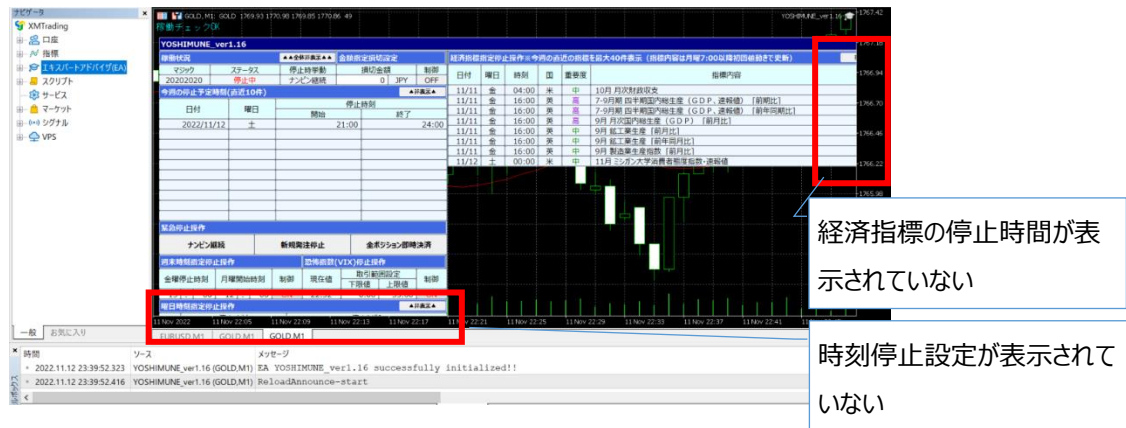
ナビゲータ
XMTrading
口座
指標
エキスパートアドバイザ(EA)
スクリプト
サービス
マーケット
シグナル
VPS
一般 お気に入り

GOLD,M1: GOLD 1769.93 1770.98 1769.85 1770.86 49
稼動チェックOK
YOSHIMUNE_ver1.16

YOSHIMUNE_ver1.16
稼働状況
▲▲全状況表示▲▲
金額指定損切設定
| マジック | ステータス | 停止時手動 | 損切金額 | | 制御 |
|---|---|---|---|---|---|
| 20202020 | 停止中 | ナンピン継続 | 0 | JPY | OFF |

今週の停止予定時刻(直近10件)
▲非表示▲
| 日付 | 曜日 | 停止時刻 開始 | 終了 |
|---|---|---|---|
| 2022/11/12 | 土 | 21:00 | 24:00 |

緊急停止操作
ナンピン継続 新規発注停止 全ポジション即時決済
週末時刻指定停止操作
恐怖指数(VIX)停止操作
| 金曜停止時刻 | 月曜開始時刻 | 制御 | 現在値 | 取引範囲設定 下限値 | 上限値 | 制御 |
|---|---|---|---|---|---|---|
毎日時刻指定停止操作
▲非表示▲

経済指標指定停止操作※今週の直近の指標を最大40件表示（指標内容は月曜7:00以降初回稼動まで更新）
| 日付 | 曜日 | 時刻 | 国 | 重要度 | 指標内容 |
|---|---|---|---|---|---|
| 11/11 | 金 | 04:00 | 米 | 中 | 10月 月次財政収支 |
| 11/11 | 金 | 16:00 | 英 | 高 | 7-9月期 四半期国内総生産（GDP，速報値）［前期比］ |
| 11/11 | 金 | 16:00 | 英 | 高 | 7-9月期 四半期国内総生産（GDP，速報値）［前年同期比］ |
| 11/11 | 金 | 16:00 | 英 | 高 | 9月 月次国内総生産（GDP）［前月比］ |
| 11/11 | 金 | 16:00 | 英 | 中 | 9月 鉱工業生産［前月比］ |
| 11/11 | 金 | 16:00 | 英 | 中 | 9月 鉱工業生産［前年同月比］ |
| 11/11 | 金 | 16:00 | 英 | 中 | 9月 製造業生産指数［前月比］ |
| 11/12 | 土 | 00:00 | 米 | 中 | 11月 ミシガン大学消費者態度指数・速報値 |

1767.42
1767.18
1766.94
1766.70
1766.46
1766.22
1765.98

11 Nov 2022 11 Nov 22:05 11 Nov 22:09 11 Nov 22:13 11 Nov 22:17 11 Nov 22:21 11 Nov 22:25 11 Nov 22:29 11 Nov 22:33 11 Nov 22:37 11 Nov 22:41
EURUSD,M1 GOLD,M1 GOLD,M1

| 時間 | ソース | メッセージ |
|---|---|---|
| 2022.11.12 23:39:52.323 | YOSHIMUNE_ver1.16 (GOLD,M1) | EA YOSHIMUNE_ver1.16 successfully initialized!! |
| 2022.11.12 23:39:52.416 | YOSHIMUNE_ver1.16 (GOLD,M1) | ReloadAnnounce-start |

経済指標の停止時間が表示されていない

時刻停止設定が表示されていない